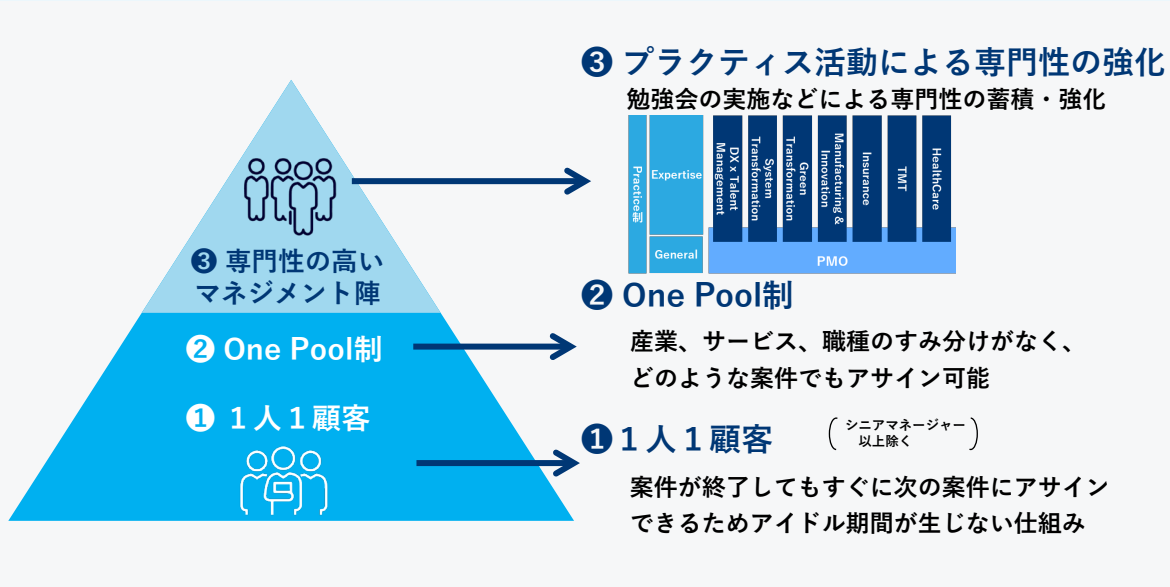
❸ 専門性の高いマネジメント陣

❷ One Pool制

❶ 1人1顧客

❸ プラクティス活動による専門性の強化

勉強会の実施などによる専門性の蓄積・強化

Practice制

Expertise

General

DX x Talent Management

System Transformation

Green Transformation

Manufacturing & Innovation

Insurance

TMT

HealthCare

PMO

❷ One Pool制

産業、サービス、職種のすみ分けがなく、どのような案件でもアサイン可能

❶ 1人1顧客 (シニアマネージャー以上除く)

案件が終了してもすぐに次の案件にアサインできるためアイドル期間が生じない仕組み